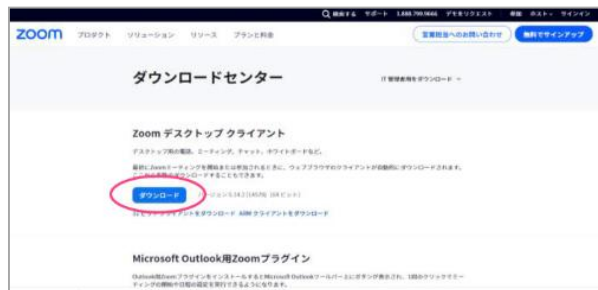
検索する　サポート　1.888.799.9666　デモをリクエスト　参加　ホスト　サインイン

zoom　プロダクト　ソリューション　リソース　プランと料金　営業担当へのお問い合わせ　無料でサインアップ

ダウンロードセンター

IT 管理者用をダウンロード

Zoom デスクトップ クライアント

デスクトップ用の電話、ミーティング、チャット、ホワイトボードなど。

最初にZoomミーティングを開始または参加されるときに、ウェブブラウザのクライアントが自動的にダウンロードされます。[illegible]ダウンロードすることもできます。

ダウンロード　バージョン 5.14.2 (14578) (64 ビット)

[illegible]クライアントをダウンロード　ARM クライアントをダウンロード

Microsoft Outlook用Zoomプラグイン

Outlook用Zoomプラグインをインストールすると Microsoft Outlook ツールバーにボタンが表示され、1回のクリックでミーティングの開始や日程の設定を実行できるようになります。